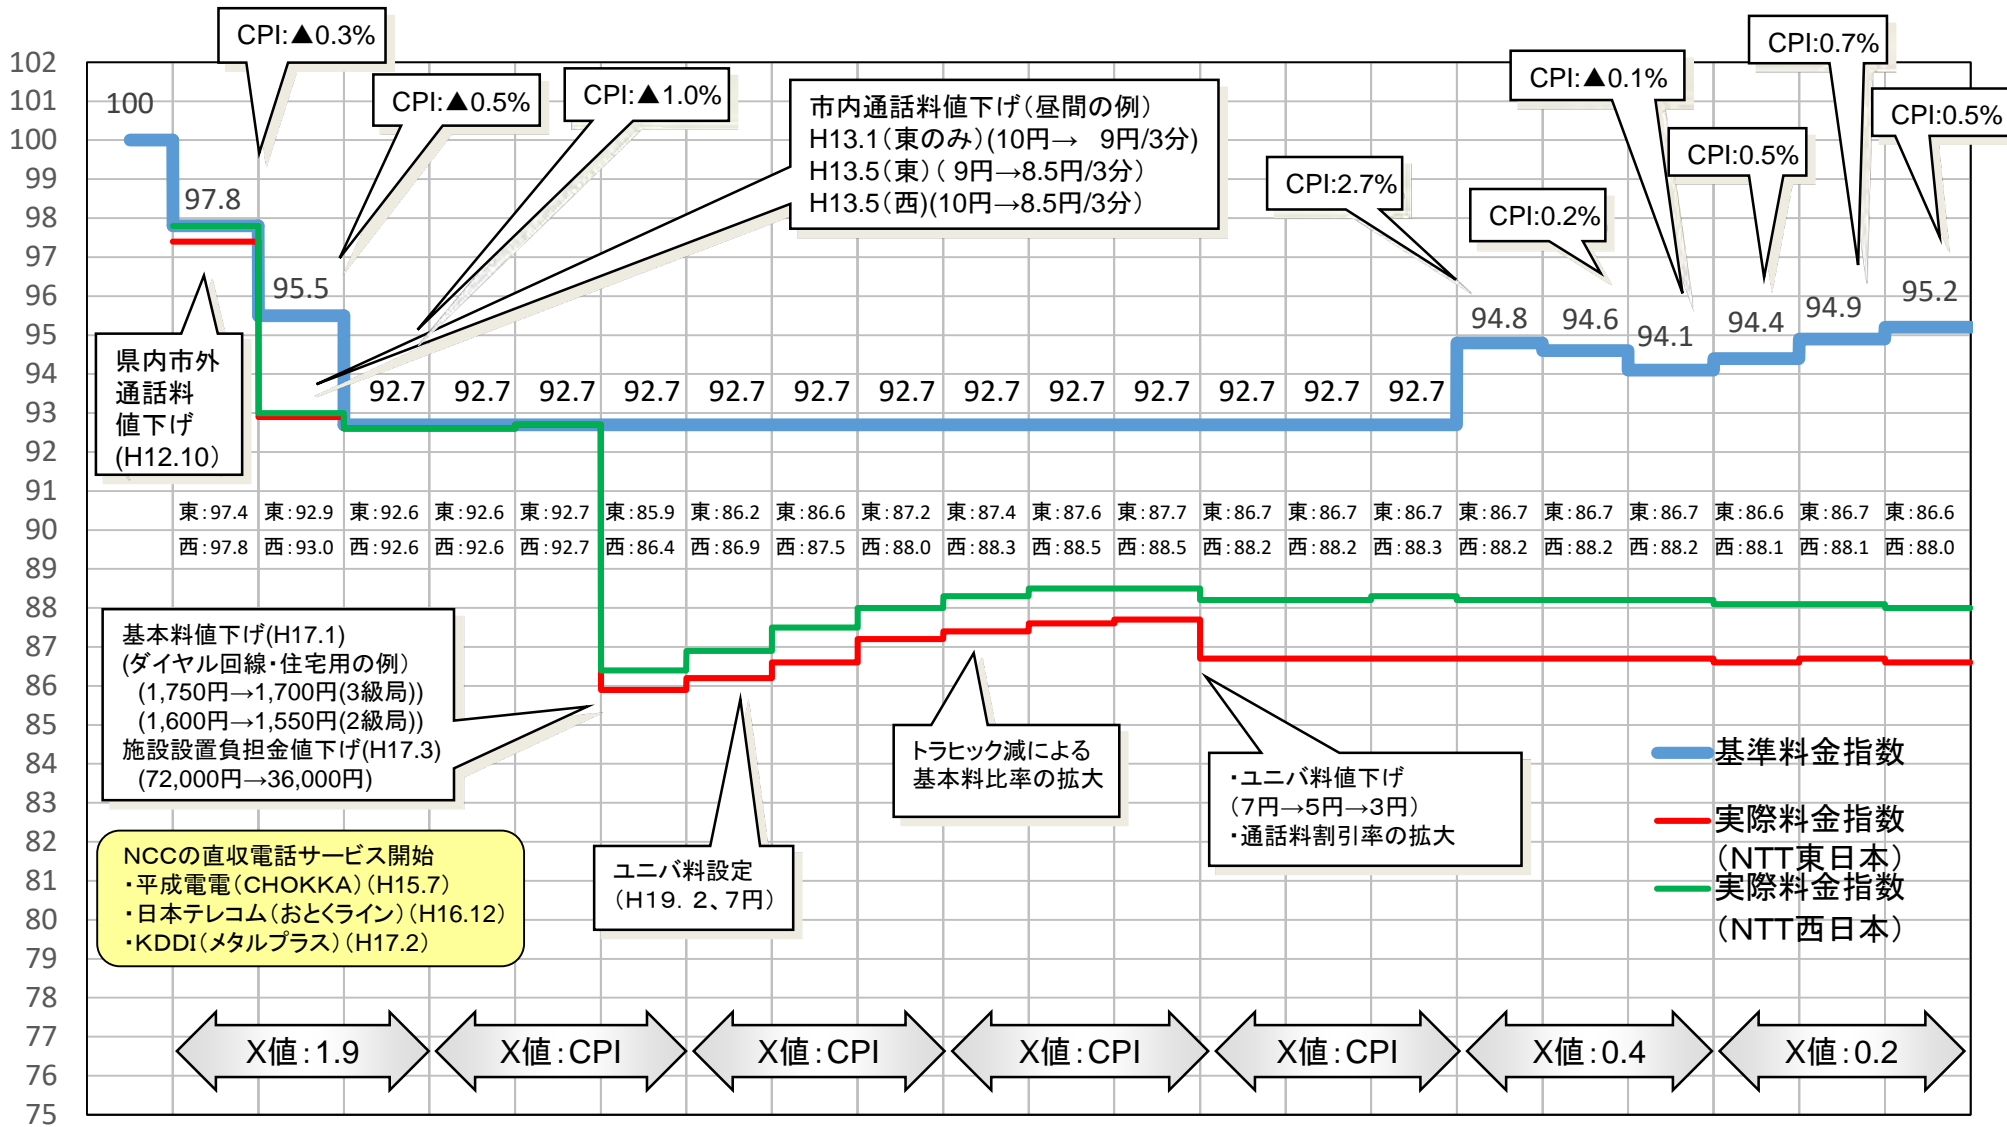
102
101
100
99
98
97
96
95
94
93
92
91
90
89
88
87
86
85
84
83
82
81
80
79
78
77
76
75

CPI:▲0.3%
CPI:▲0.5%
CPI:▲1.0%

市内通話料値下げ(昼間の例)
H13.1(東のみ)(10円→ 9円/3分)
H13.5(東)( 9円→8.5円/3分)
H13.5(西)(10円→8.5円/3分)

CPI:2.7%
CPI:0.2%
CPI:▲0.1%
CPI:0.5%
CPI:0.7%
CPI:0.5%

100
97.8
95.5
92.7 92.7 92.7 92.7 92.7 92.7 92.7 92.7 92.7 92.7 92.7 92.7 92.7
94.8 94.6 94.1 94.4 94.9 95.2

県内市外通話料値下げ(H12.10)

| 東:97.4 | 東:92.9 | 東:92.6 | 東:92.6 | 東:92.7 | 東:85.9 | 東:86.2 | 東:86.6 | 東:87.2 | 東:87.4 | 東:87.6 | 東:87.7 | 東:86.7 | 東:86.7 | 東:86.7 | 東:86.7 | 東:86.7 | 東:86.7 | 東:86.6 | 東:86.7 | 東:86.6 |
|---|---|---|---|---|---|---|---|---|---|---|---|---|---|---|---|---|---|---|---|---|
| 西:97.8 | 西:93.0 | 西:92.6 | 西:92.6 | 西:92.7 | 西:86.4 | 西:86.9 | 西:87.5 | 西:88.0 | 西:88.3 | 西:88.5 | 西:88.5 | 西:88.2 | 西:88.2 | 西:88.3 | 西:88.2 | 西:88.2 | 西:88.2 | 西:88.1 | 西:88.1 | 西:88.0 |

基本料値下げ(H17.1)
(ダイヤル回線・住宅用の例)
(1,750円→1,700円(3級局))
(1,600円→1,550円(2級局))
施設設置負担金値下げ(H17.3)
(72,000円→36,000円)

NCCの直収電話サービス開始
・平成電電(CHOKKA)(H15.7)
・日本テレコム(おとくライン)(H16.12)
・KDDI(メタルプラス)(H17.2)

ユニバ料設定
(H19. 2、7円)

トラヒック減による
基本料比率の拡大

・ユニバ料値下げ
(7円→5円→3円)
・通話料割引率の拡大

基準料金指数
実際料金指数
(NTT東日本)
実際料金指数
(NTT西日本)

X値:1.9
X値:CPI
X値:CPI
X値:CPI
X値:CPI
X値:0.4
X値:0.2